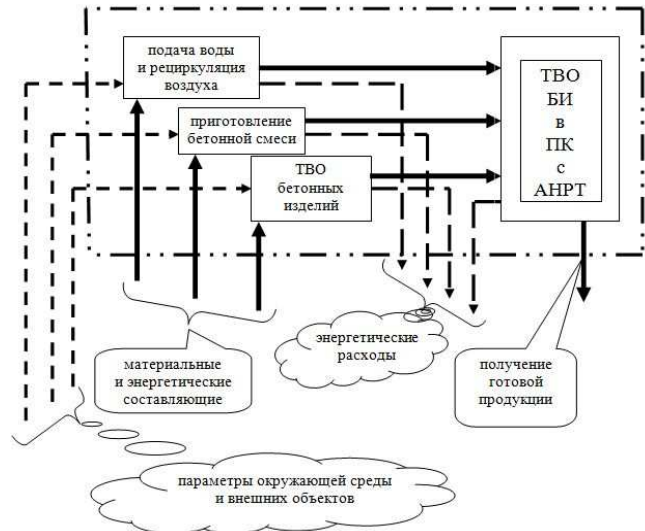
подача воды и рециркуляция воздуха

приготовление бетонной смеси

ТВО бетонных изделий

ТВО
БИ
в
ПК
с
АНРТ

энергетические расходы

материальные и энергетические составляющие

получение готовой продукции

параметры окружающей среды и внешних объектов